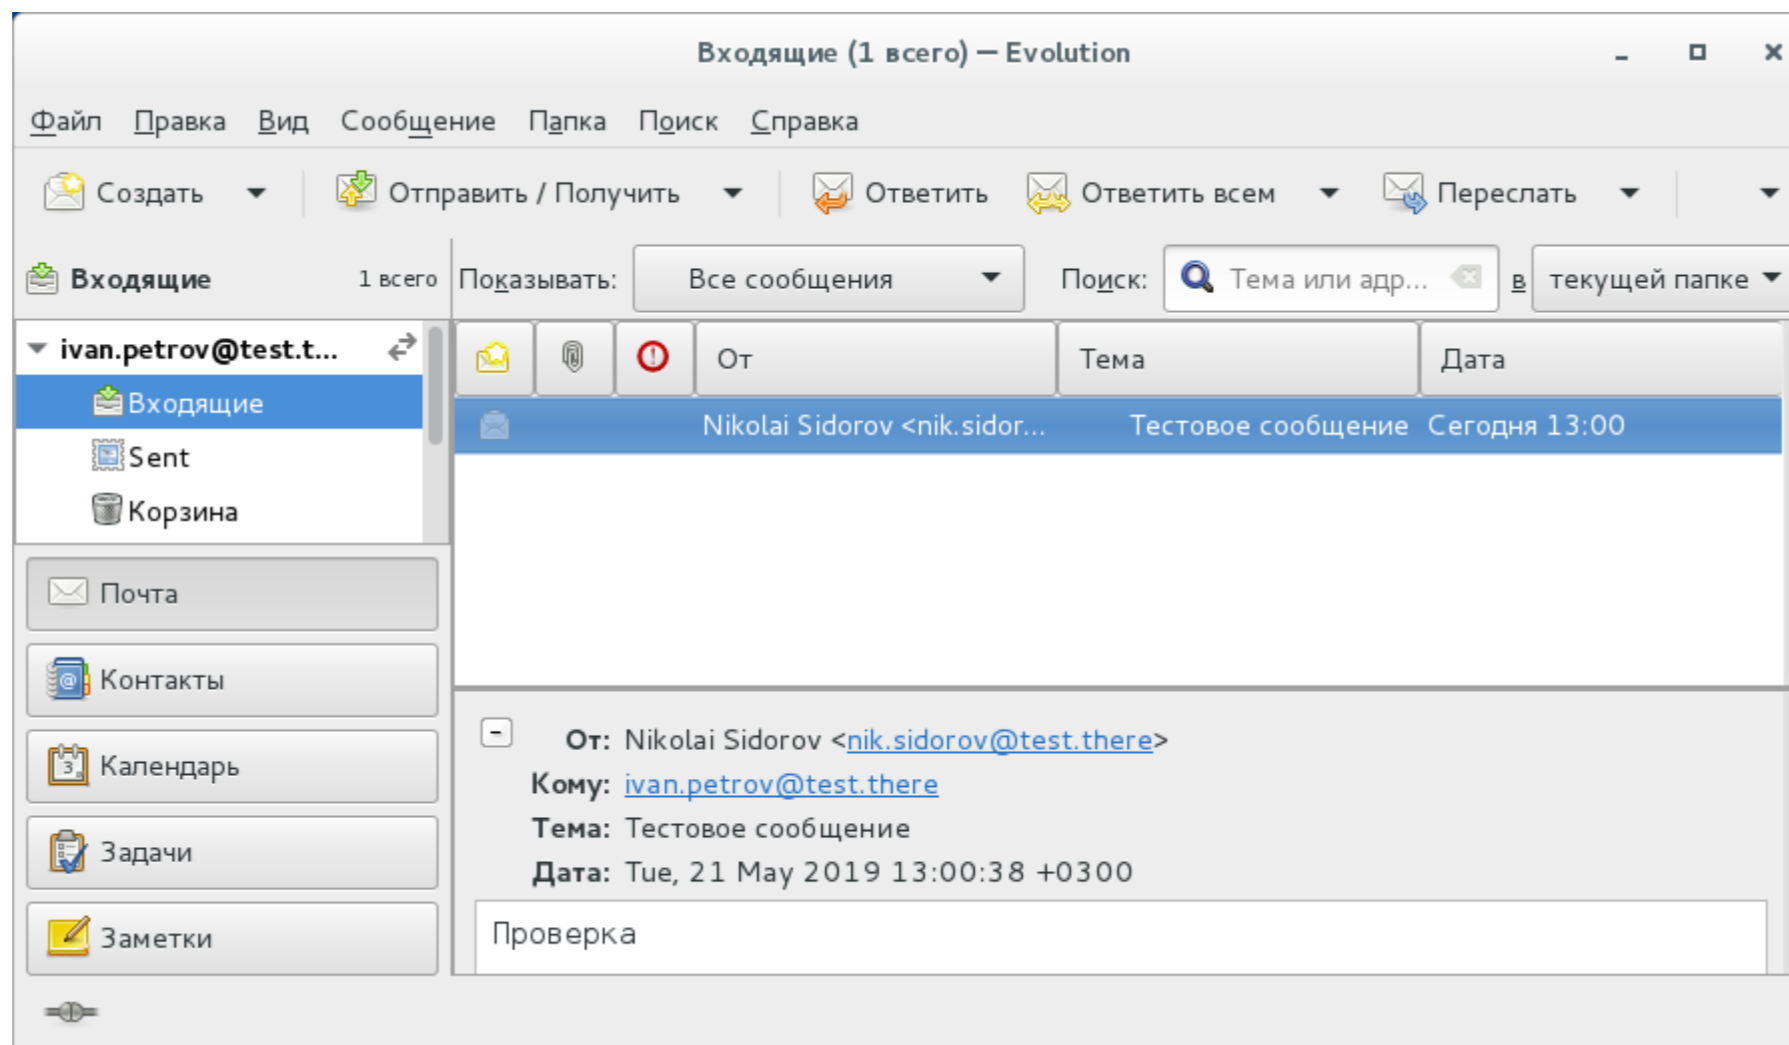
Входящие (1 всего) — Evolution

Файл Правка Вид Сообщение Папка Поиск Справка

Создать Отправить / Получить Ответить Ответить всем Переслать

Входящие 1 всего

Показывать: Все сообщения Поиск: Тема или адр... в текущей папке

ivan.petrov@test.t...
Входящие
Sent
Корзина

| | | | От | Тема | Дата |
|---|---|---|---|---|---|
| | | | Nikolai Sidorov <nik.sidor... | Тестовое сообщение | Сегодня 13:00 |

Почта
Контакты
Календарь
Задачи
Заметки

От: Nikolai Sidorov <nik.sidorov@test.there>
Кому: ivan.petrov@test.there
Тема: Тестовое сообщение
Дата: Tue, 21 May 2019 13:00:38 +0300

Проверка